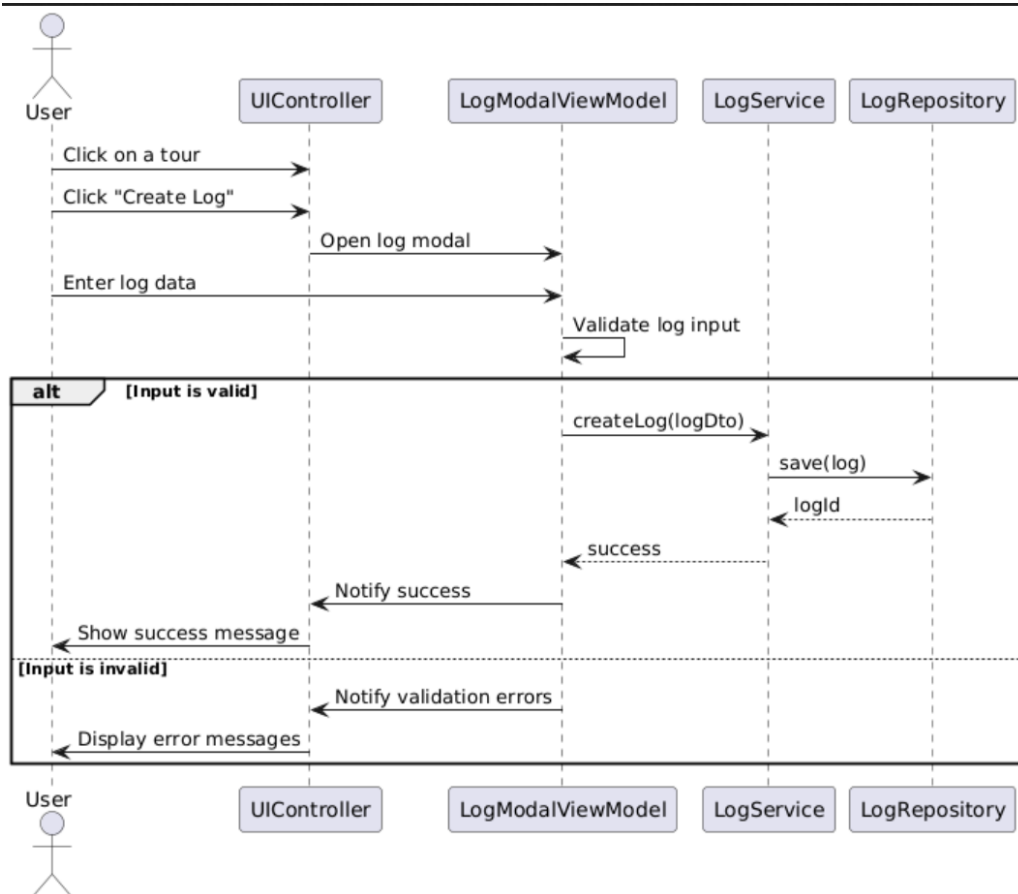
User
UIController
LogModalViewModel
LogService
LogRepository

Click on a tour
Click "Create Log"
Open log modal
Enter log data
Validate log input

alt [Input is valid]
createLog(logDto)
save(log)
logId
success
Notify success
Show success message

[Input is invalid]
Notify validation errors
Display error messages

User
UIController
LogModalViewModel
LogService
LogRepository